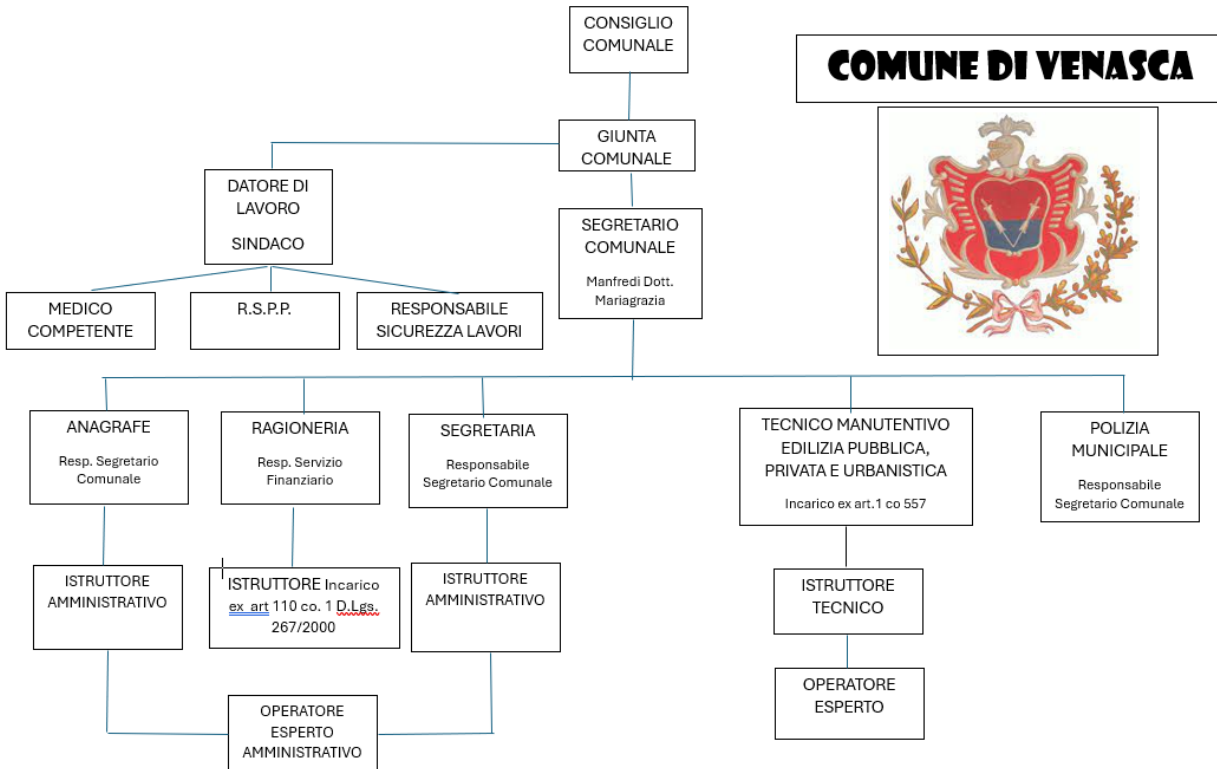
CONSIGLIO COMUNALE

COMUNE DI VENASCA

GIUNTA COMUNALE

DATORE DI LAVORO

SINDACO

SEGRETARIO COMUNALE

Manfredi Dott. Mariagrazia

MEDICO COMPETENTE

R.S.P.P.

RESPONSABILE SICUREZZA LAVORI

ANAGRAFE

Resp. Segretario Comunale

RAGIONERIA

Resp. Servizio Finanziario

SEGRETARIA

Responsabile Segretario Comunale

TECNICO MANUTENTIVO EDILIZIA PUBBLICA, PRIVATA E URBANISTICA

Incarico ex art.1 co 557

POLIZIA MUNICIPALE

Responsabile Segretario Comunale

ISTRUTTORE AMMINISTRATIVO

ISTRUTTORE Incarico ex art 110 co. 1 D.Lgs. 267/2000

ISTRUTTORE AMMINISTRATIVO

ISTRUTTORE TECNICO

OPERATORE ESPERTO

OPERATORE ESPERTO AMMINISTRATIVO